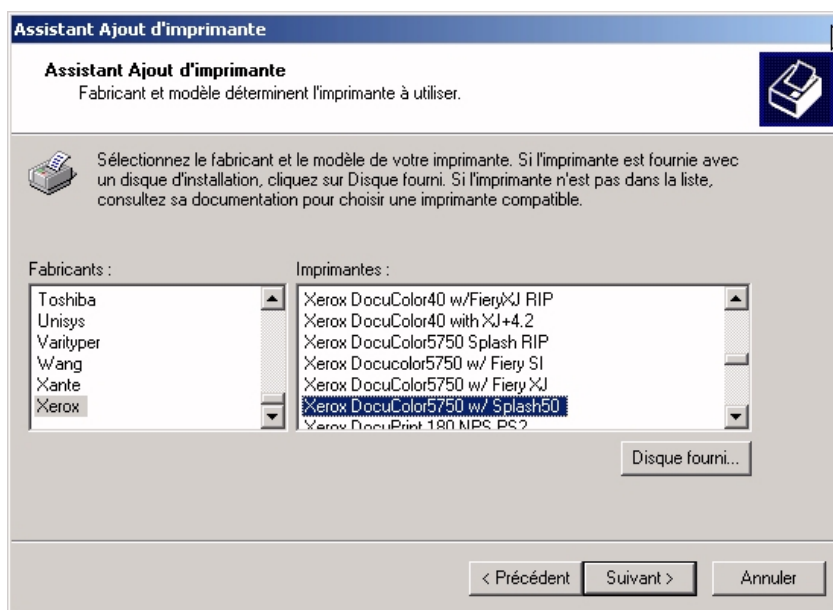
Assistant Ajout d'imprimante

Assistant Ajout d'imprimante
Fabricant et modèle déterminent l'imprimante à utiliser.

Sélectionnez le fabricant et le modèle de votre imprimante. Si l'imprimante est fournie avec un disque d'installation, cliquez sur Disque fourni. Si l'imprimante n'est pas dans la liste, consultez sa documentation pour choisir une imprimante compatible.

Fabricants :
Toshiba
Unisys
Varityper
Wang
Xante
Xerox

Imprimantes :
Xerox DocuColor40 w/FieryXJ RIP
Xerox DocuColor40 with XJ+4.2
Xerox DocuColor5750 Splash RIP
Xerox Docucolor5750 w/ Fiery SI
Xerox DocuColor5750 w/ Fiery XJ
Xerox DocuColor5750 w/ Splash50
Xerox DocuPrint 180 NPS PS2

Disque fourni...

< Précédent
Suivant >
Annuler